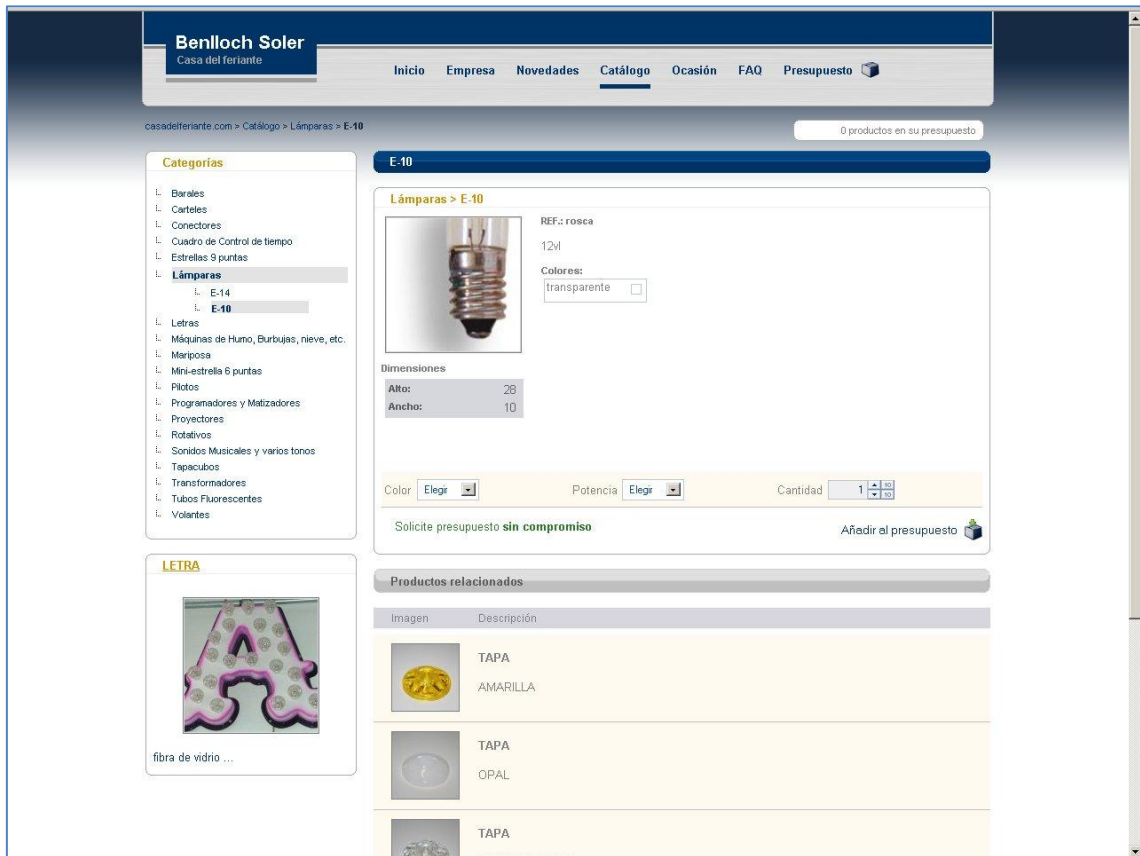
Benlloch Soler
Casa del feriante

Inicio Empresa Novedades Catálogo Ocasión FAQ Presupuesto

casadelferiante.com > Catálogo > Lámparas > E-10

0 productos en su presupuesto

Categorías

Barales
Carteles
Conectores
Cuadro de Control de tiempo
Estrellas 9 puntas
Lámparas
E-14
E-10
Letras
Máquinas de Humo, Burbujas, nieve, etc.
Mariposa
Mini-estrella 6 puntas
Pilotos
Programadores y Matizadores
Proyectores
Rotativos
Sonidos Musicales y varios tonos
Tapacubos
Transformadores
Tubos Fluorescentes
Volantes

LETRA

fibra de vidrio ...

E-10

Lámparas > E-10

REF.: rosca

12vl

Colores:
transparente

Dimensiones

| Alto: | 28 |
|---|---|
| Ancho: | 10 |

Color Elegir Potencia Elegir Cantidad 1

Solicite presupuesto sin compromiso

Añadir al presupuesto

Productos relacionados

| Imagen | Descripción |
|---|---|
| | TAPA AMARILLA |
| | TAPA OPAL |
| | TAPA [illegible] |